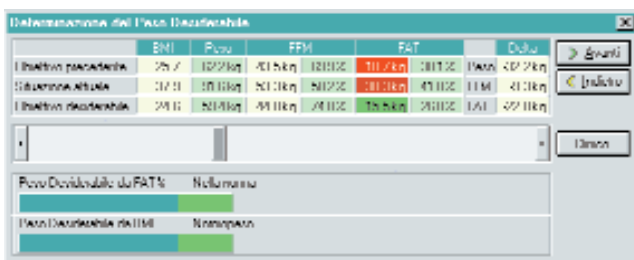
Determinazione del Peso Desiderabile

|  | BMI | Peso | FFM |  | FAT |  |  | Delta |
|---|---|---|---|---|---|---|---|---|
| Obiettivo precedente | 25.7 | 82.2 kg | 40.5 kg | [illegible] | 30.7 kg | 30.0 % | Peso | -32.2 kg |
| Situazione attuale | 27.9 | 75.0 kg | 50.0 kg | 50.0 % | 30.0 kg | 40.0 % | FFM | -8.0 kg |
| Obiettivo desiderabile | 24.6 | 60.0 kg | 44.0 kg | 70.0 % | 15.6 kg | 26.0 % | FAT | -22.0 kg |

> Avanti
< Indietro
Chiudi

Peso Desiderabile da FAT% — Nella norma

Peso Desiderabile da BMI — Normopeso